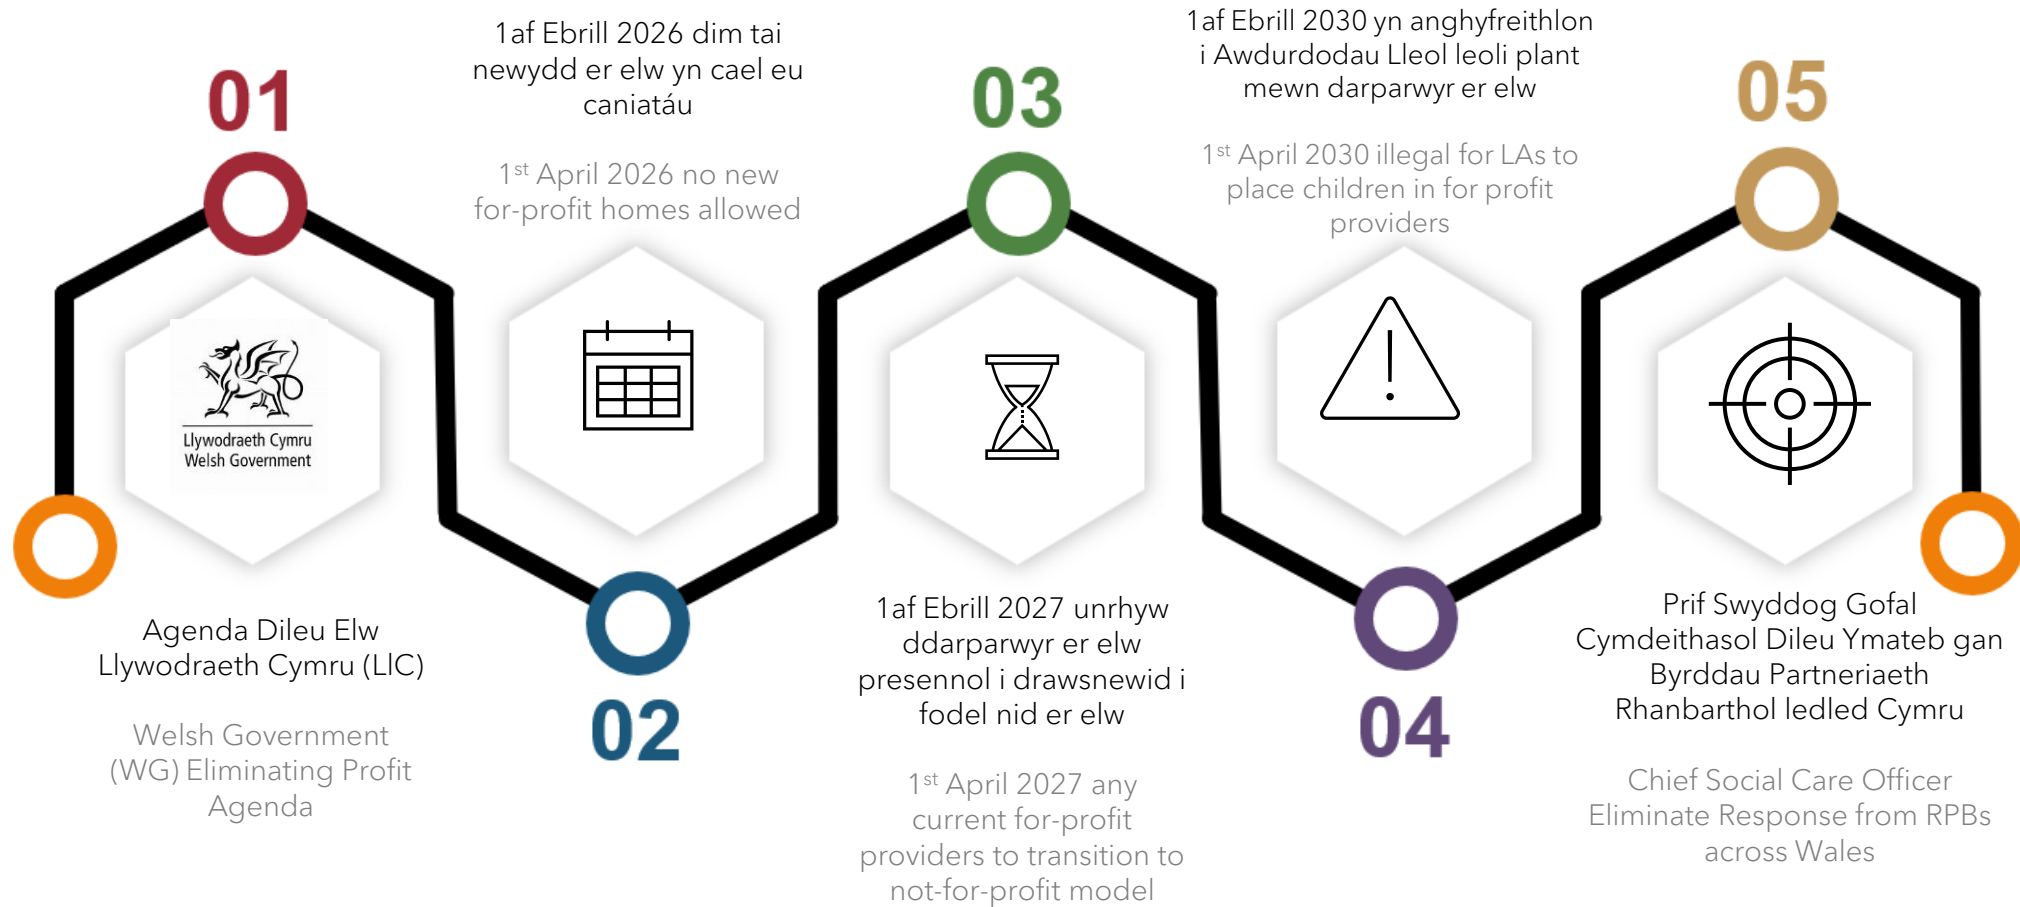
01

Llywodraeth Cymru
Welsh Government

Agenda Dileu Elw Llywodraeth Cymru (LlC)

Welsh Government (WG) Eliminating Profit Agenda

1af Ebrill 2026 dim tai newydd er elw yn cael eu caniatáu

1$^{st}$ April 2026 no new for-profit homes allowed

02

03

1af Ebrill 2027 unrhyw ddarparwyr er elw presennol i drawsnewid i fodel nid er elw

1$^{st}$ April 2027 any current for-profit providers to transition to not-for-profit model

1af Ebrill 2030 yn anghyfreithlon i Awdurdodau Lleol leoli plant mewn darparwyr er elw

1$^{st}$ April 2030 illegal for LAs to place children in for profit providers

04

05

Prif Swyddog Gofal Cymdeithasol Dileu Ymateb gan Byrddau Partneriaeth Rhanbarthol ledled Cymru

Chief Social Care Officer Eliminate Response from RPBs across Wales